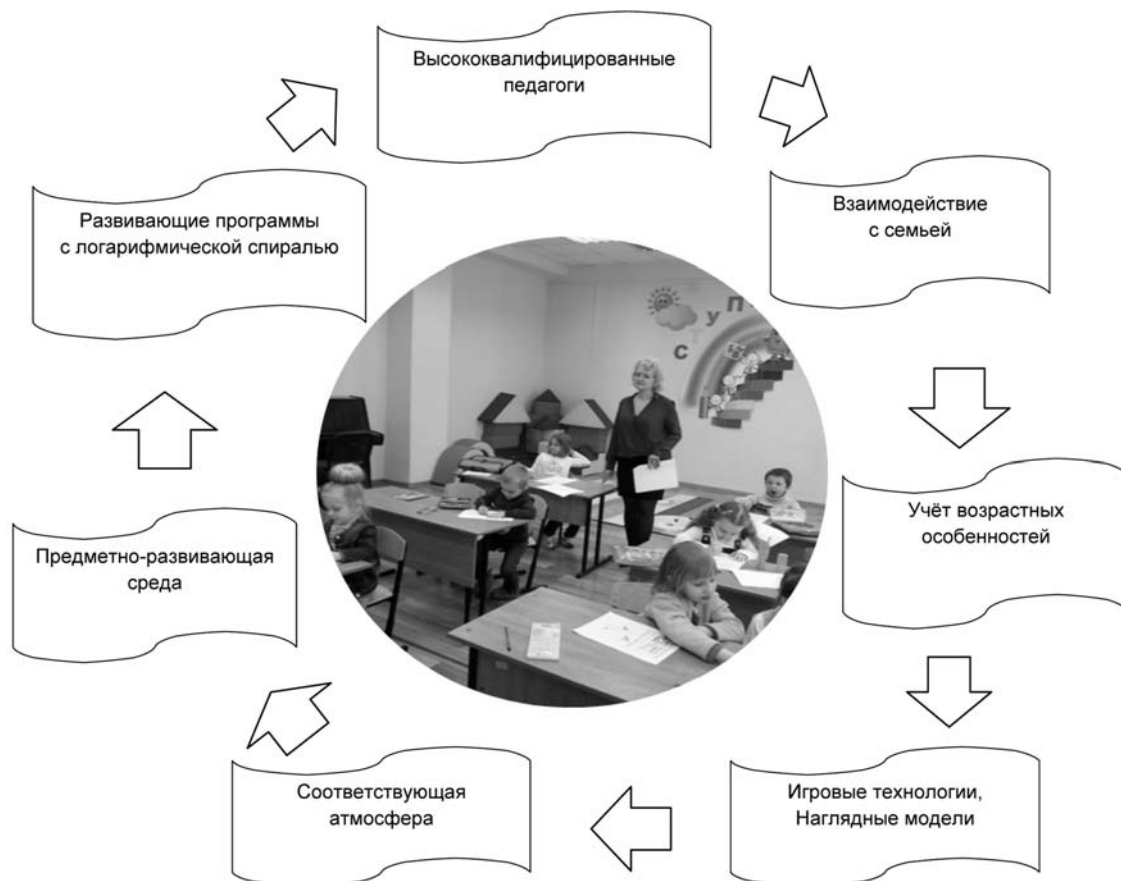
Высококвалифицированные педагоги

Взаимодействие с семьей

Учёт возрастных особенностей

Игровые технологии, Наглядные модели

Соответствующая атмосфера

Предметно-развивающая среда

Развивающие программы с логарифмической спиралью

С У П